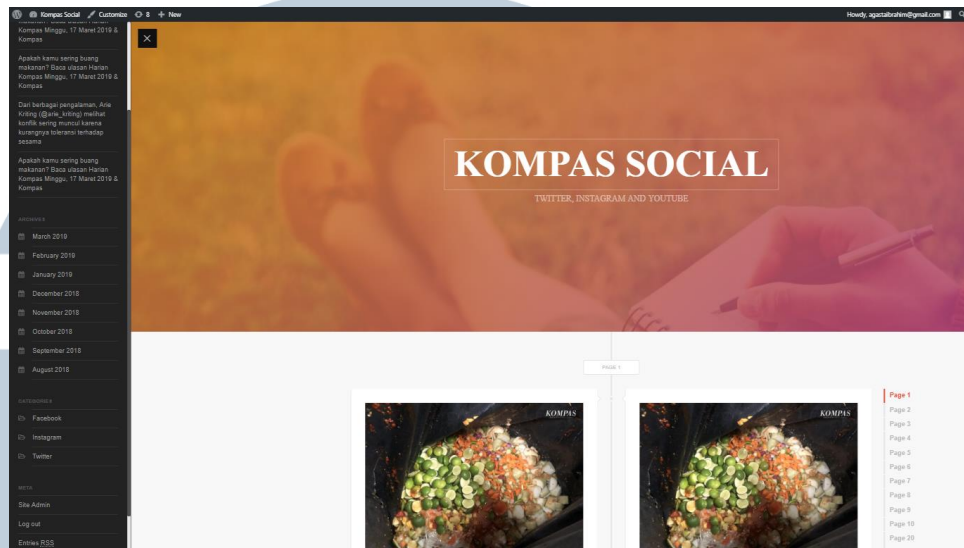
Kompas Social Customize 8 + New

Howdy, agastaibrahim@gmail.com

Kompas Minggu, 17 Maret 2019 & Kompas

Apakah kamu sering buang makanan? Baca ulasan Harian Kompas Minggu, 17 Maret 2019 & Kompas

Dari berbagai pengalaman, Arie Kriting (@arie_kriting) melihat konflik sering muncul karena kurangnya toleransi terhadap sesama

Apakah kamu sering buang makanan? Baca ulasan Harian Kompas Minggu, 17 Maret 2019 & Kompas

ARCHIVES

March 2019

February 2019

January 2019

December 2018

November 2018

October 2018

September 2018

August 2018

CATEGORIES

Facebook

Instagram

Twitter

META

Site Admin

Log out

Entries RSS

KOMPAS SOCIAL

TWITTER, INSTAGRAM AND YOUTUBE

PAGE 1

KOMPAS

KOMPAS

Page 1
Page 2
Page 3
Page 4
Page 5
Page 6
Page 7
Page 8
Page 9
Page 10
Page 20